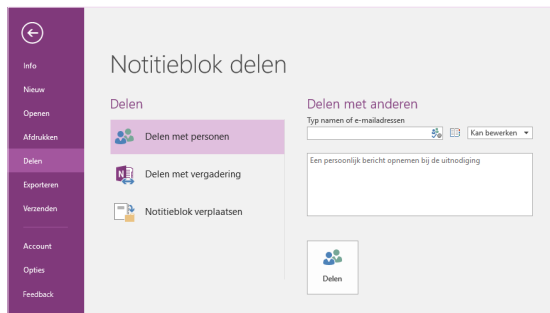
Info
Nieuw
Openen
Afdrukken
Delen
Exporteren
Verzenden
Account
Opties
Feedback

Notitieblok delen

Delen

Delen met personen

Delen met vergadering

Notitieblok verplaatsen

Delen met anderen

Typ namen of e-mailadressen

Kan bewerken

Een persoonlijk bericht opnemen bij de uitnodiging

Delen